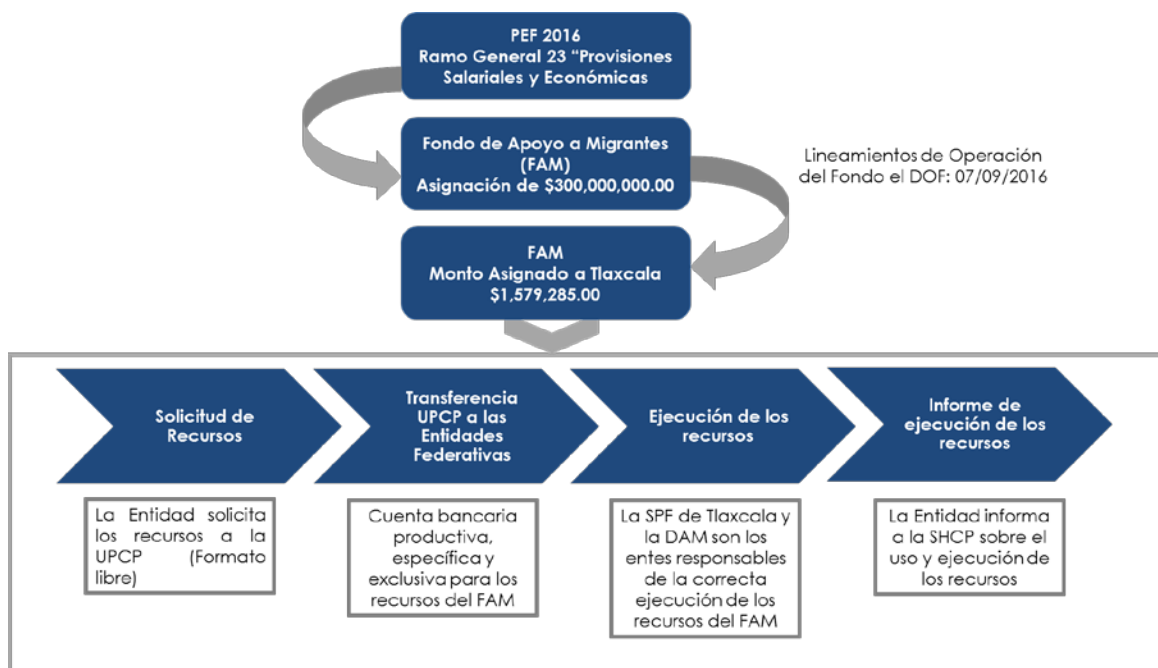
PEF 2016
Ramo General 23 “Provisiones Salariales y Económicas

Fondo de Apoyo a Migrantes (FAM)
Asignación de $300,000,000.00

Lineamientos de Operación del Fondo el DOF: 07/09/2016

FAM
Monto Asignado a Tlaxcala
$1,579,285.00

Solicitud de Recursos

Transferencia UPCP a las Entidades Federativas

Ejecución de los recursos

Informe de ejecución de los recursos

La Entidad solicita los recursos a la UPCP (Formato libre)

Cuenta bancaria productiva, específica y exclusiva para los recursos del FAM

La SPF de Tlaxcala y la DAM son los entes responsables de la correcta ejecución de los recursos del FAM

La Entidad informa a la SHCP sobre el uso y ejecución de los recursos